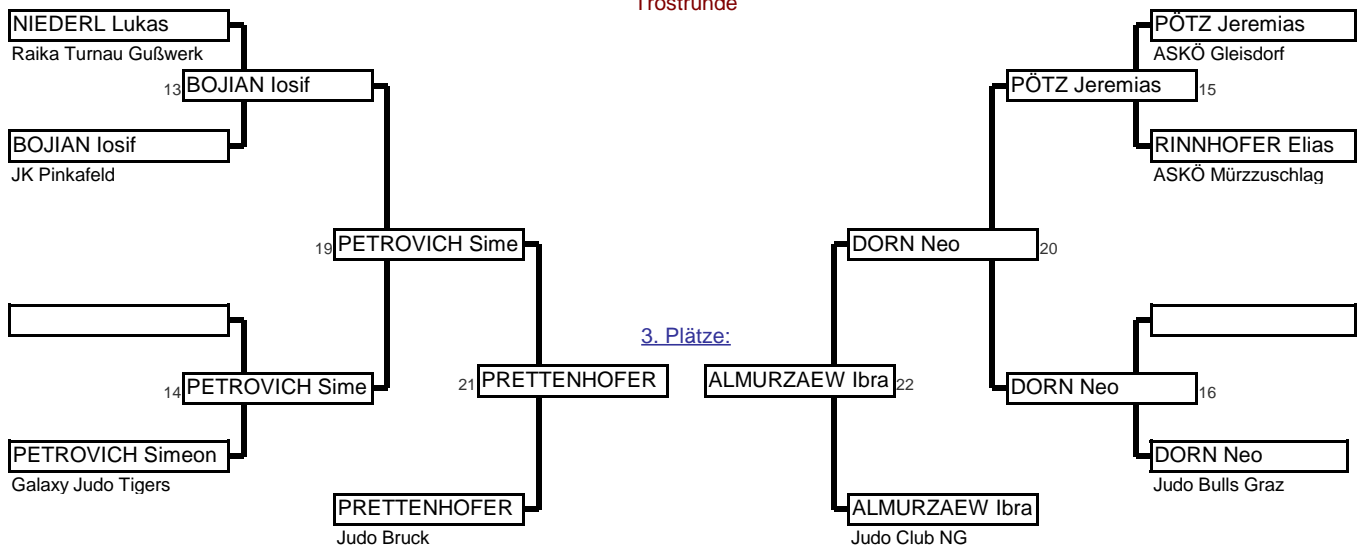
Trostrunde

NIEDERL Lukas
Raika Turnau Gußwerk

13 BOJIAN Iosif

BOJIAN Iosif
JK Pinkafeld

19 PETROVICH Sime

14 PETROVICH Sime

PETROVICH Simeon
Galaxy Judo Tigers

21 PRETTENHOFER

PRETTENHOFER
Judo Bruck

3. Plätze:

PÖTZ Jeremias
ASKÖ Gleisdorf

PÖTZ Jeremias 15

RINNHOFER Elias
ASKÖ Mürzzuschlag

DORN Neo 20

DORN Neo 16

DORN Neo
Judo Bulls Graz

ALMURZAEW Ibra 22

ALMURZAEW Ibra
Judo Club NG